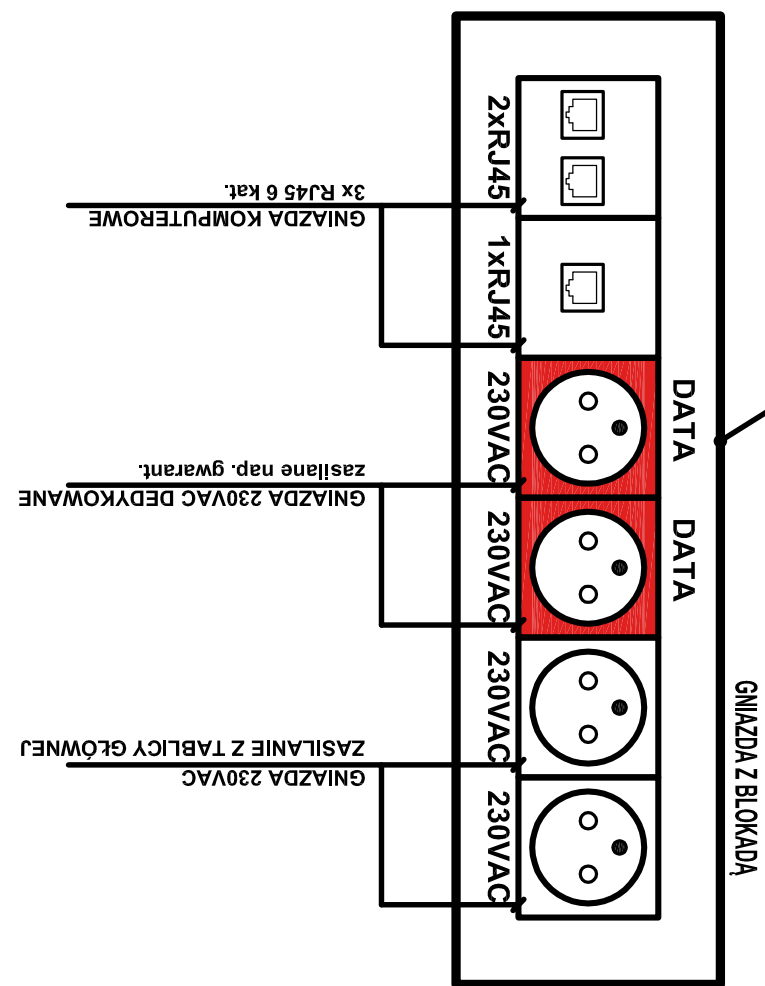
2xRJ45

1xRJ45

230VAC

230VAC

230VAC

230VAC

DATA

DATA

GNIAZDA Z BLOKADĄ

3x RJ45 6 kat.
GNIAZDA KOMPUTEROWE

zasilane nap. gwarant.
GNIAZDA 230VAC DEDYKOWANE

ZASILANIE Z TABLICY GŁÓWNEJ
GNIAZDA 230VAC